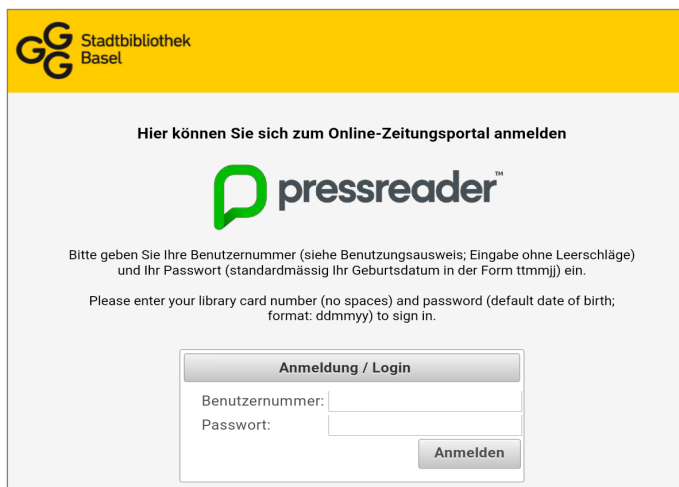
GGG Stadtbibliothek Basel

Hier können Sie sich zum Online-Zeitungsportal anmelden

pressreader™

Bitte geben Sie Ihre Benutzernummer (siehe Benutzungsausweis; Eingabe ohne Leerschläge) und Ihr Passwort (standardmässig Ihr Geburtsdatum in der Form ttmmjj) ein.

Please enter your library card number (no spaces) and password (default date of birth; format: ddmmyy) to sign in.

Anmeldung / Login

Benutzernummer:

Passwort:

Anmelden